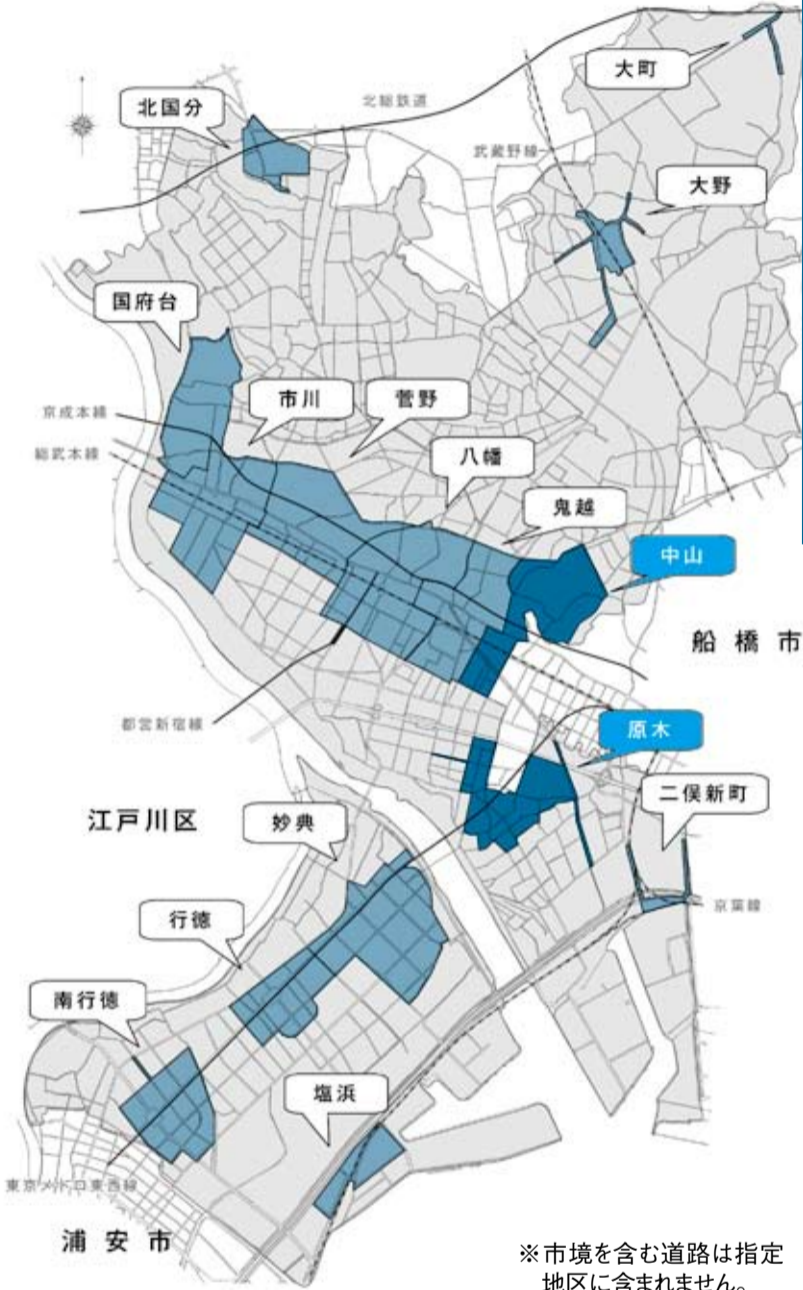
北国分

北総鉄道

武蔵野線

大町

大野

国府台

京成本線

総武本線

市川

菅野

八幡

鬼越

中山

船橋市

都営新宿線

原木

二俣新町

江戸川区

妙典

京葉線

行徳

南行徳

塩浜

東京メトロ東西線

浦安市

※市境を含む道路は指定地区に含まれません。